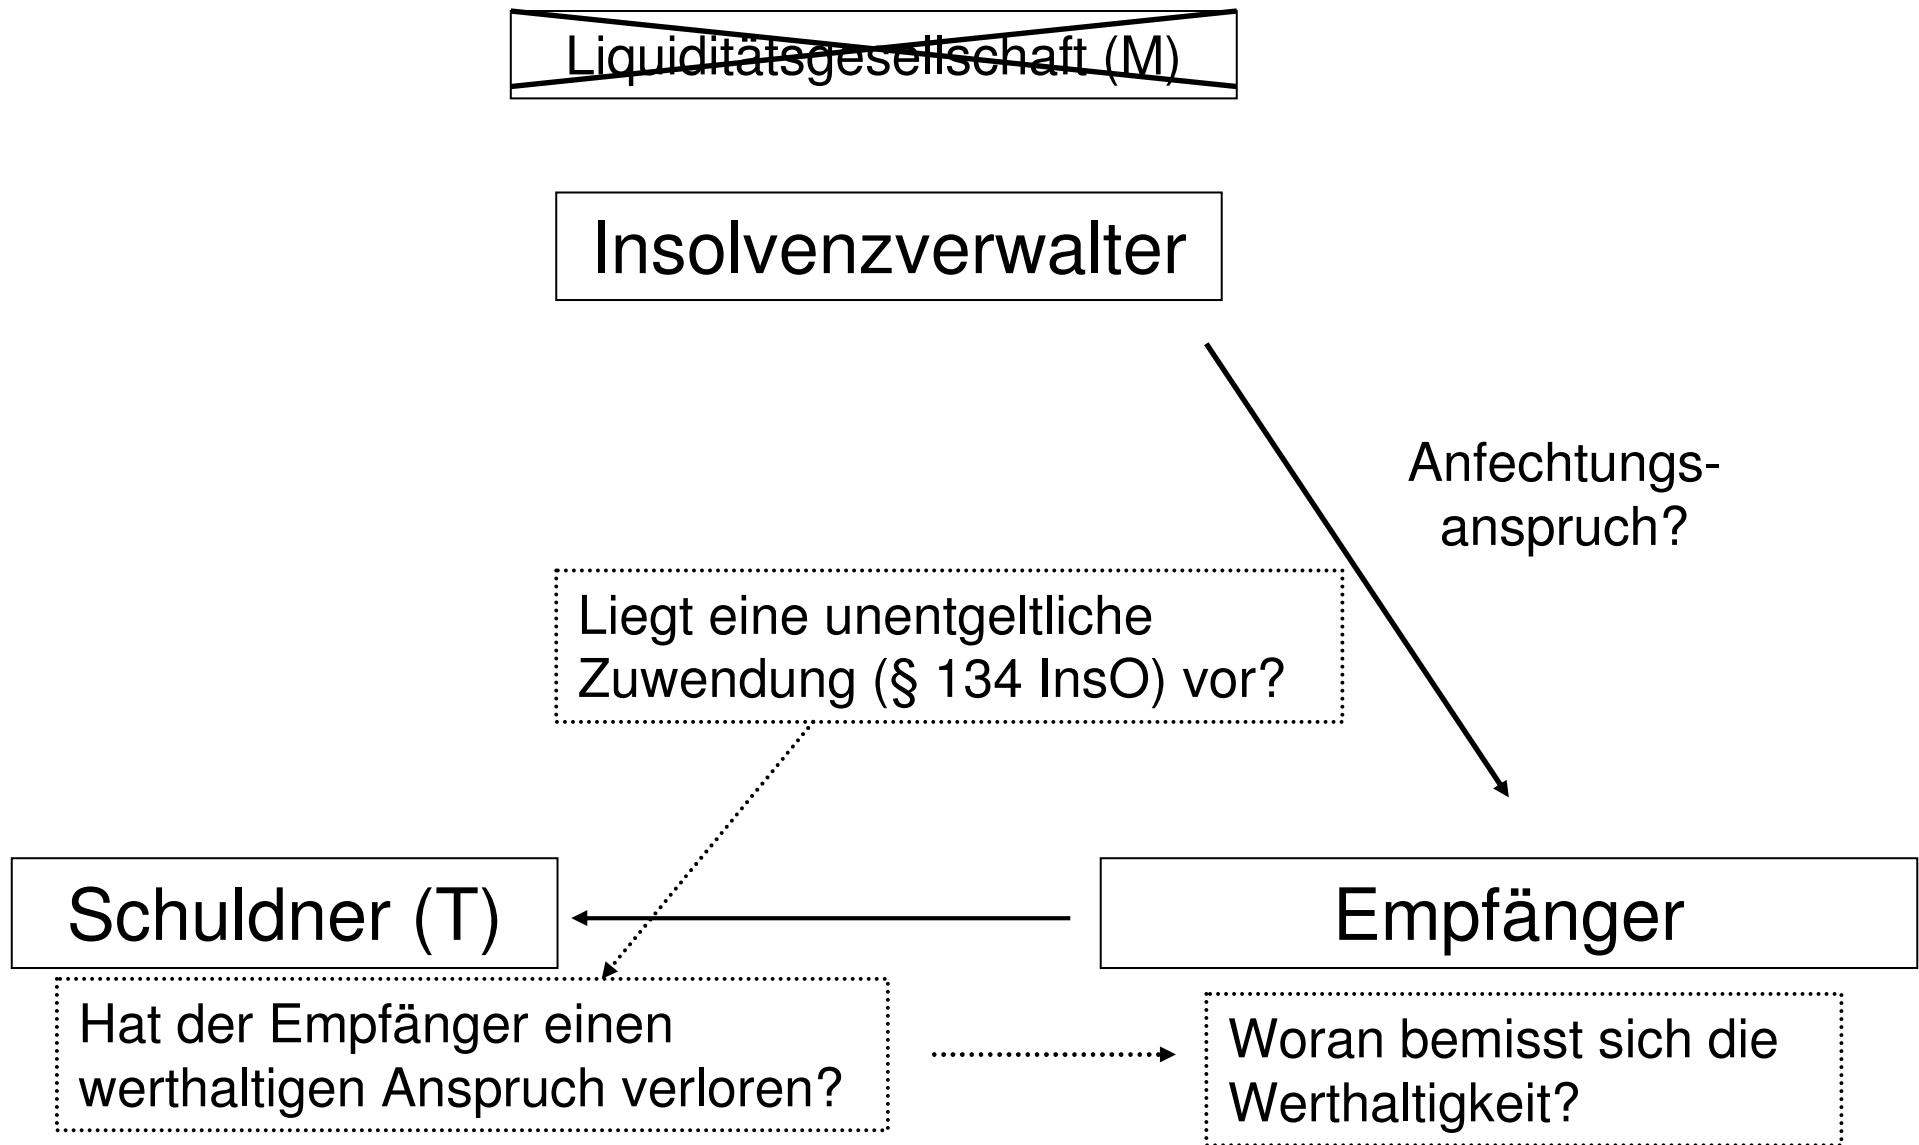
Liquiditätsgesellschaft (M)

Insolvenzverwalter

Anfechtungsanspruch?

Liegt eine unentgeltliche Zuwendung (§ 134 InsO) vor?

Schuldner (T)

Empfänger

Hat der Empfänger einen werthaltigen Anspruch verloren?

Woran bemisst sich die Werthaltigkeit?